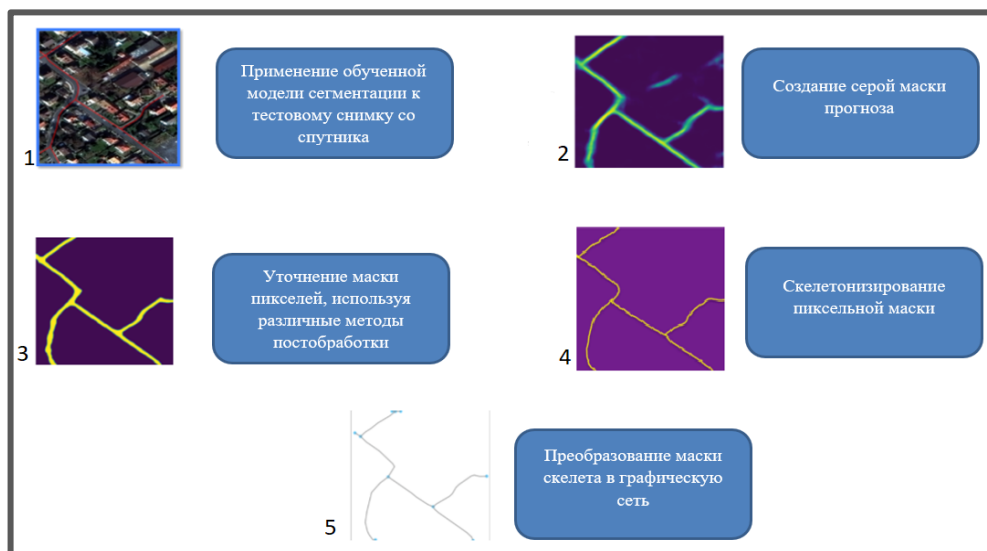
1

Применение обученной модели сегментации к тестовому снимку со спутника

2

Создание серой маски прогноза

3

Уточнение маски пикселей, используя различные методы постобработки

4

Скелетонизирование пиксельной маски

5

Преобразование маски скелета в графическую сеть